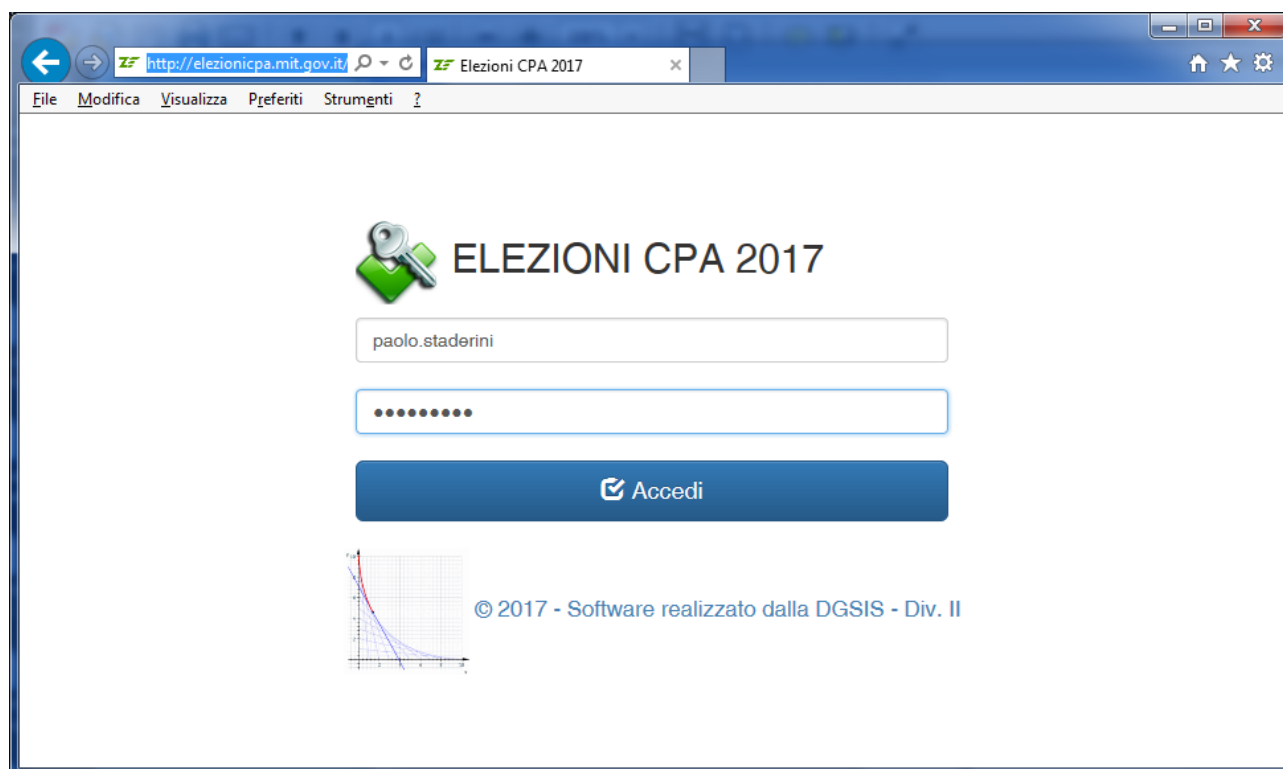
http://elezionicpa.mit.gov.it/
Elezioni CPA 2017

File Modifica Visualizza Preferiti Strumenti ?

ELEZIONI CPA 2017

paolo.staderini

•••••••••

Accedi

© 2017 - Software realizzato dalla DGSIS - Div. II